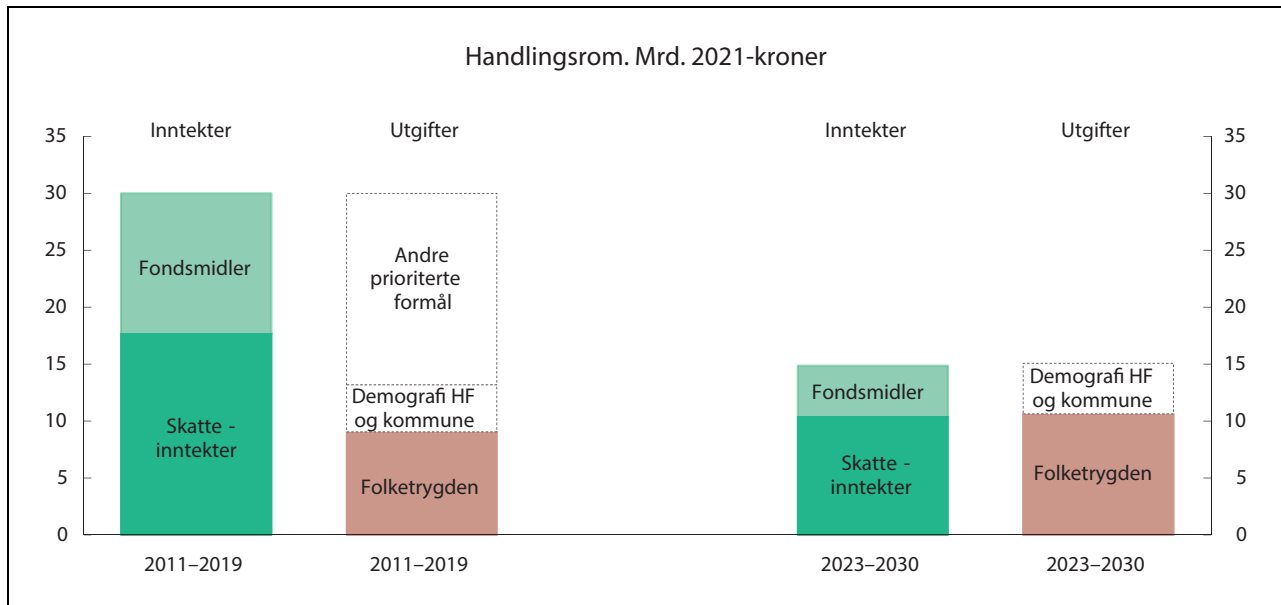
Handlingsrom. Mrd. 2021-kroner

Inntekter
Utgifter
Inntekter
Utgifter

35
30
25
20
15
10
5
0

35
30
25
20
15
10
5
0

Fondsmidler
Skatte - inntekter

Andre prioriterte formål
Demografi HF og kommune
Folketrygden

Fondsmidler
Skatte - inntekter

Demografi HF og kommune
Folketrygden

2011–2019
2011–2019
2023–2030
2023–2030